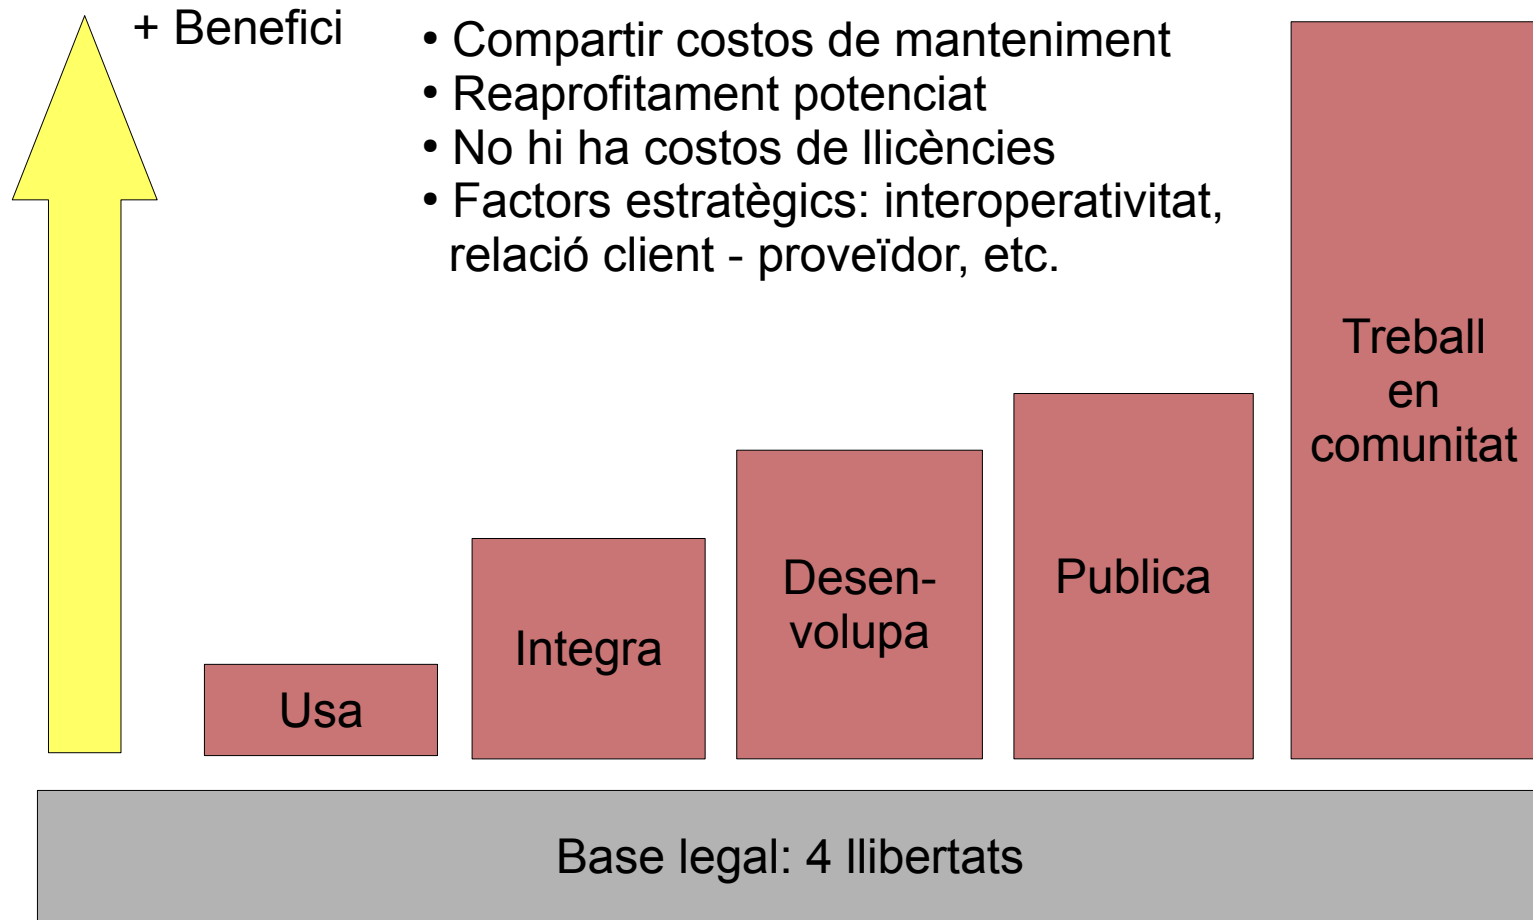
+ Benefici

• Compartir costos de manteniment
• Reaprofitament potenciat
• No hi ha costos de llicències
• Factors estratègics: interoperativitat, relació client - proveïdor, etc.

Treball en comunitat

Usa

Integra

Desenvolupa

Publica

Base legal: 4 llibertats